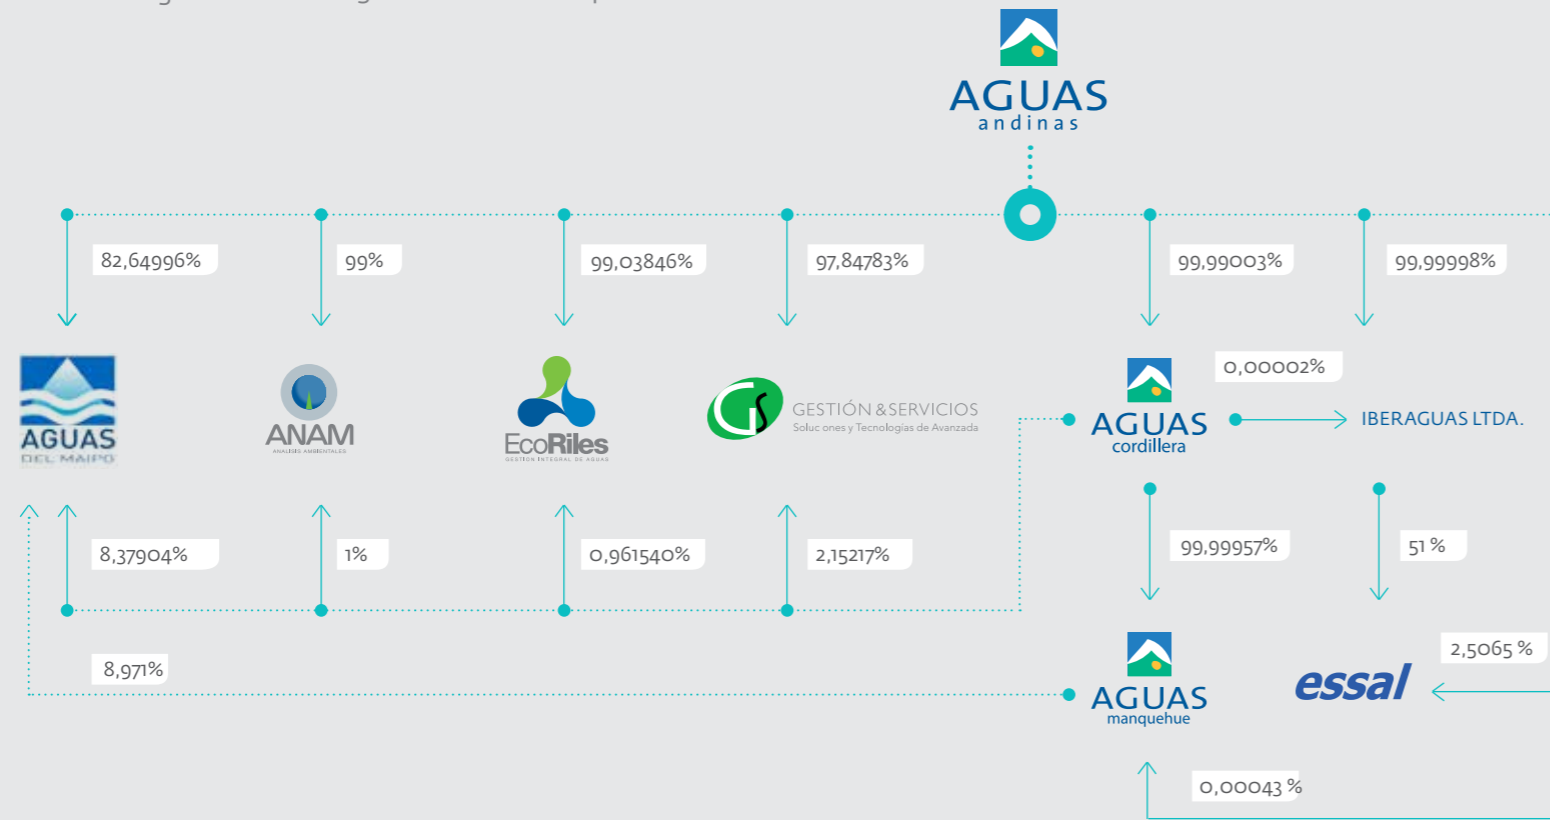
AGUAS andinas

82,64996%

99%

99,03846%

97,84783%

99,99003%

99,99998%

AGUAS DEL MAIPO

ANAM ANALISIS AMBIENTALES

EcoRiles GESTION INTEGRAL DE AGUAS

GS GESTIÓN & SERVICIOS Soluc ones y Tecnologías de Avanzada

AGUAS cordillera

0,00002%

IBERAGUAS LTDA.

8,37904%

1%

0,961540%

2,15217%

99,99957%

51 %

8,971%

AGUAS manquehue

essal

2,5065 %

0,00043 %